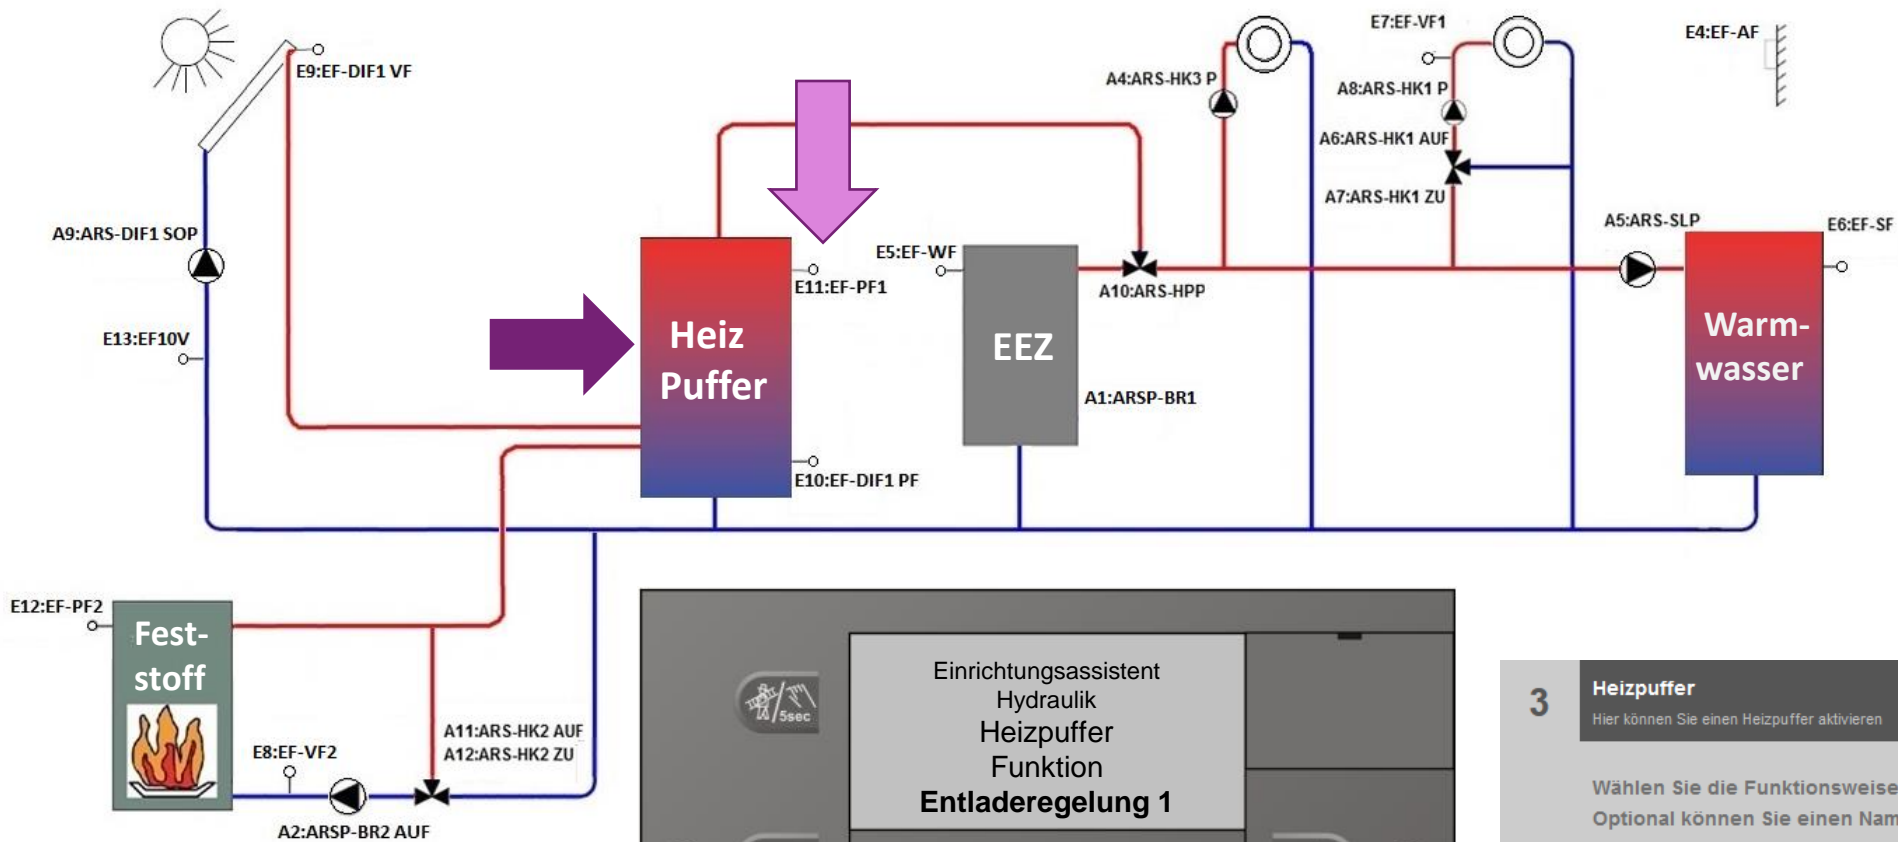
E9:EF-DIF1 VF

A9:ARS-DIF1 SOP

E13:EF10V

Heiz Puffer

E11:EF-PF1

E10:EF-DIF1 PF

E5:EF-WF

EEZ

A1:ARSP-BR1

A10:ARS-HPP

A4:ARS-HK3 P

E7:EF-VF1

A8:ARS-HK1 P

A6:ARS-HK1 AUF

A7:ARS-HK1 ZU

E4:EF-AF

A5:ARS-SLP

E6:EF-SF

Warm-wasser

E12:EF-PF2

Fest-stoff

E8:EF-VF2

A11:ARS-HK2 AUF
A12:ARS-HK2 ZU

A2:ARSP-BR2 AUF

5sec

Einrichtungsassistent
Hydraulik
Heizpuffer
Funktion
Entladeregelung 1

3

Heizpuffer
Hier können Sie einen Heizpuffer aktivieren

Wählen Sie die Funktionsweise
Optional können Sie einen Nam